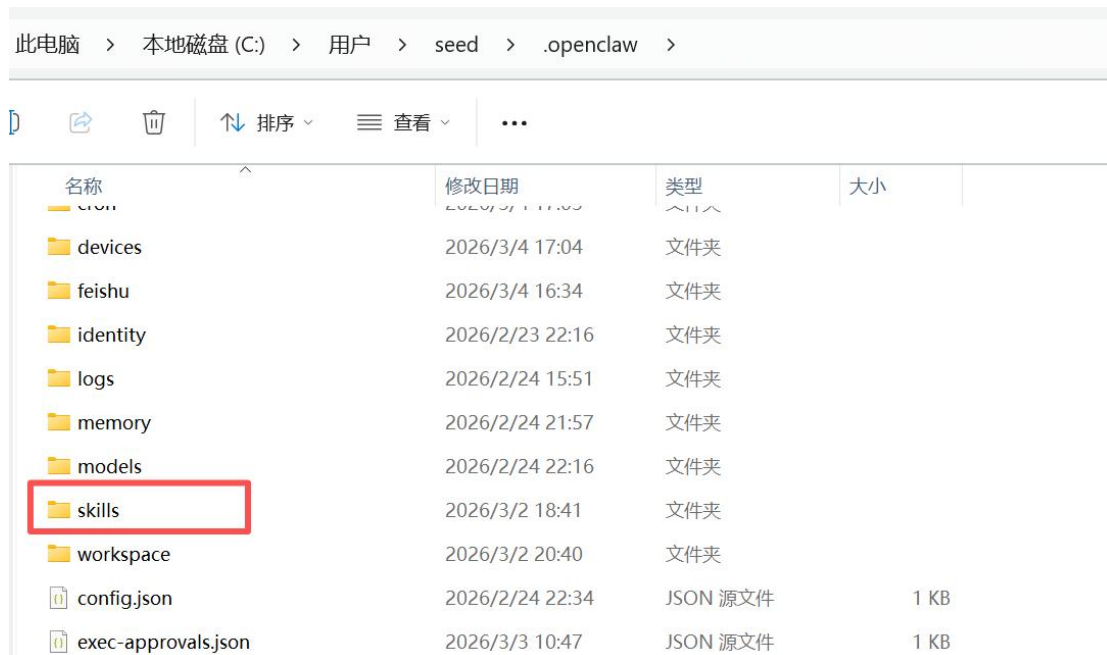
此电脑 > 本地磁盘 (C:) > 用户 > seed > .openclaw >

排序 查看 ...

| 名称 | 修改日期 | 类型 | 大小 |
|---|---|---|---|
| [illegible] | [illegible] | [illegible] | |
| devices | 2026/3/4 17:04 | 文件夹 | |
| feishu | 2026/3/4 16:34 | 文件夹 | |
| identity | 2026/2/23 22:16 | 文件夹 | |
| logs | 2026/2/24 15:51 | 文件夹 | |
| memory | 2026/2/24 21:57 | 文件夹 | |
| models | 2026/2/24 22:16 | 文件夹 | |
| skills | 2026/3/2 18:41 | 文件夹 | |
| workspace | 2026/3/2 20:40 | 文件夹 | |
| config.json | 2026/2/24 22:34 | JSON 源文件 | 1 KB |
| exec-approvals.json | 2026/3/3 10:47 | JSON 源文件 | 1 KB |